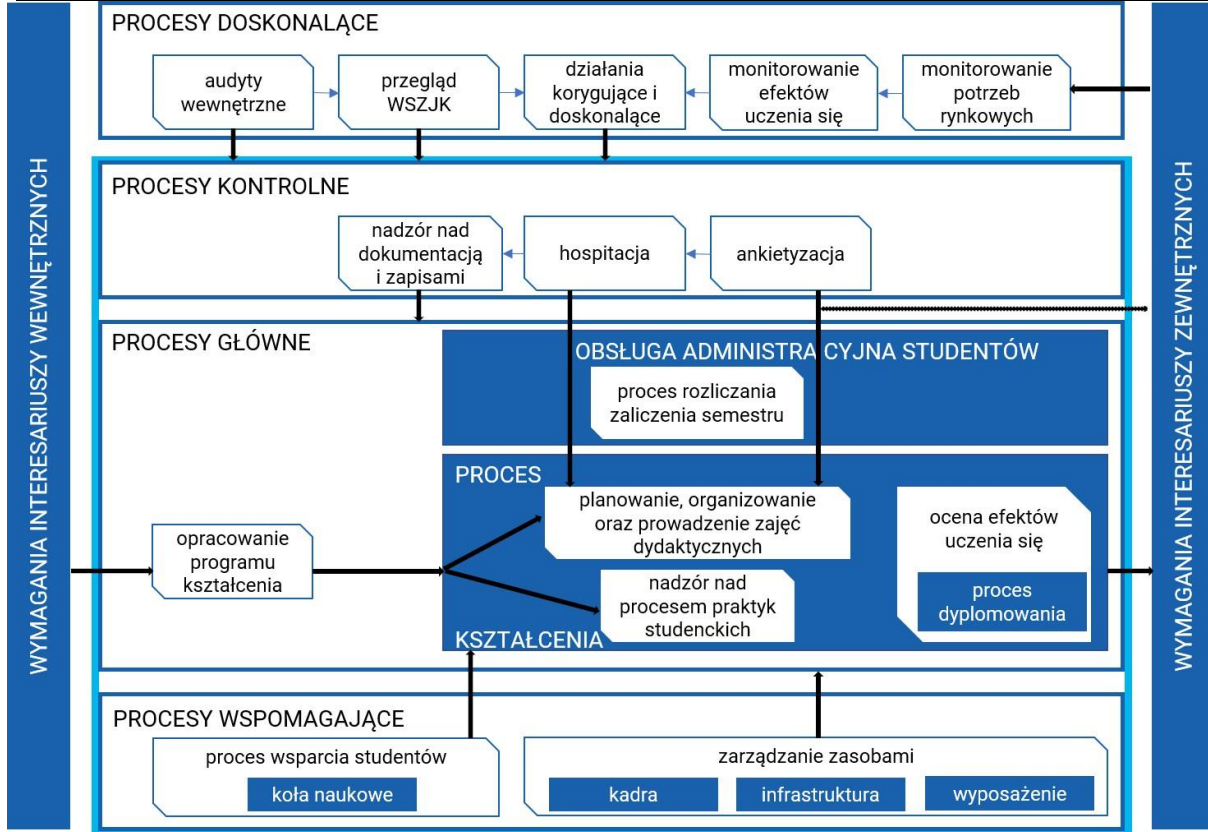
WYMAGANIA INTERESARIUSZY WEWNĘTRZNYCH

PROCESY DOSKONALĄCE

audyty wewnętrzne

przegląd WSZJK

działania korygujące i doskonalące

monitorowanie efektów uczenia się

monitorowanie potrzeb rynkowych

PROCESY KONTROLNE

nadzór nad dokumentacją i zapisami

hospitacja

ankietyzacja

PROCESY GŁÓWNE

OBSŁUGA ADMINISTRACYJNA STUDENTÓW

proces rozliczania zaliczenia semestru

PROCES

planowanie, organizowanie oraz prowadzenie zajęć dydaktycznych

ocena efektów uczenia się

proces dyplomowania

opracowanie programu kształcenia

nadzór nad procesem praktyk studenckich

KSZTAŁCENIA

PROCESY WSPOMAGAJĄCE

proces wsparcia studentów

koła naukowe

zarządzanie zasobami

kadra

infrastruktura

wyposażenie

WYMAGANIA INTERESARIUSZY ZEWNĘTRZNYCH